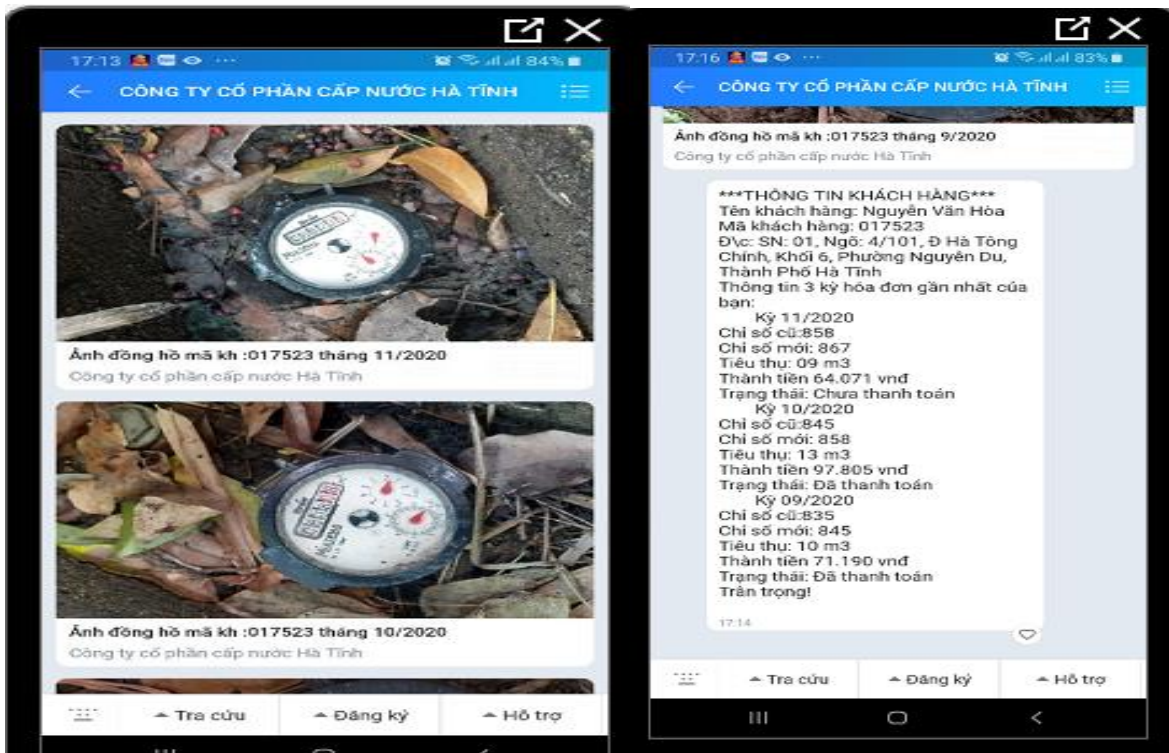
17:13 84%

CÔNG TY CỔ PHẦN CẤP NƯỚC HÀ TĨNH

Ảnh đồng hồ mã kh :017523 tháng 11/2020
Công ty cổ phần cấp nước Hà Tĩnh

Ảnh đồng hồ mã kh :017523 tháng 10/2020
Công ty cổ phần cấp nước Hà Tĩnh

Tra cứu
Đăng ký
Hỗ trợ

17:16 83%

CÔNG TY CỔ PHẦN CẤP NƯỚC HÀ TĨNH

Ảnh đồng hồ mã kh :017523 tháng 9/2020
Công ty cổ phần cấp nước Hà Tĩnh

***THÔNG TIN KHÁCH HÀNG***
Tên khách hàng: Nguyễn Văn Hòa
Mã khách hàng: 017523
Đ\c: SN: 01, Ngõ: 4/101, Đ Hà Tông Chính, Khối 6, Phường Nguyễn Du, Thành Phố Hà Tĩnh
Thông tin 3 kỳ hóa đơn gần nhất của bạn:
Kỳ 11/2020
Chỉ số cũ:858
Chỉ số mới: 867
Tiêu thụ: 09 m3
Thành tiền 64.071 vnđ
Trạng thái: Chưa thanh toán
Kỳ 10/2020
Chỉ số cũ:845
Chỉ số mới: 858
Tiêu thụ: 13 m3
Thành tiền 97.805 vnđ
Trạng thái: Đã thanh toán
Kỳ 09/2020
Chỉ số cũ:835
Chỉ số mới: 845
Tiêu thụ: 10 m3
Thành tiền 71.190 vnđ
Trạng thái: Đã thanh toán
Trân trọng!
17:14

Tra cứu
Đăng ký
Hỗ trợ